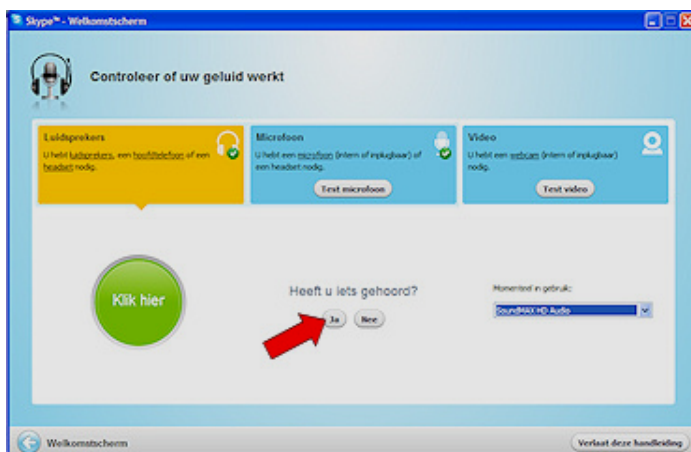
Skype™ - Welkomstscherm

Controleer of uw geluid werkt

Luidsprekers
U hebt luidsprekers, een hoofdtelefoon of een headset nodig.

Microfoon
U hebt een microfoon (intern of inplugbaar) of een headset nodig.
Test microfoon

Video
U hebt een webcam (intern of inplugbaar) nodig.
Test video

Klik hier

Heeft u iets gehoord?
Ja Nee

Momenteel in gebruik:
SoundMAX HD Audio

Welkomstscherm

Verlaat deze handleiding